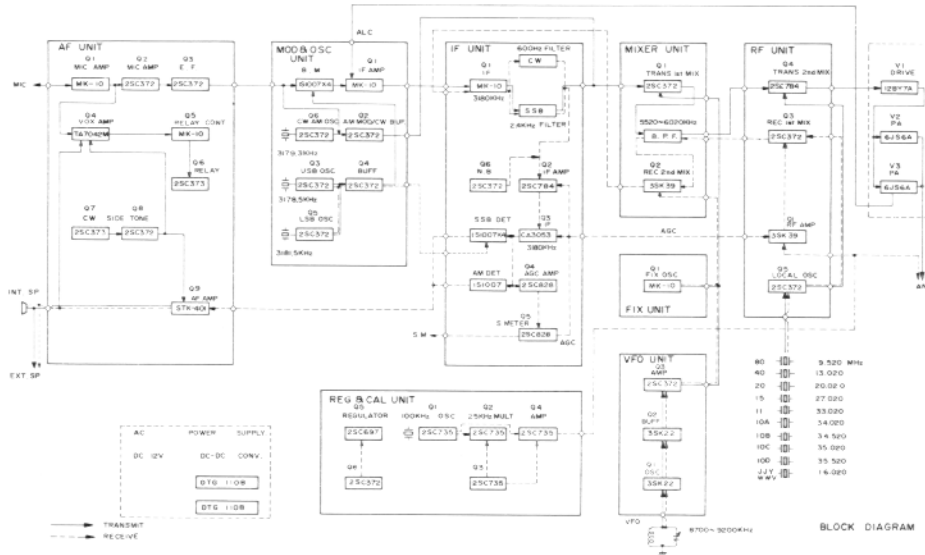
AF UNIT

Q1 MIC AMP
MK-10
Q2 MIC AMP
2SC372
Q3 E F
2SC372
MIC
Q4 VOX AMP
TA7042M
Q5 RELAY CONT
MK-10
Q6 RELAY
2SC373
Q7 CW
Q8 SIDE TONE
2SC373
2SC372
Q9 AF AMP
STK-401
INT. SP
EXT. SP

ALC

MOD & OSC UNIT
B. M
1S1007X4
Q1 IF AMP
MK-10
Q6 CW AM OSC
2SC372
Q2 AM MOD/CW BUF
2SC372
3179.3KHz
Q3 USB OSC
2SC372
Q4 BUFF
2SC372
3178.5KHz
Q5 LSB OSC
2SC372
3181.5KHz

IF UNIT
600Hz FILTER
CW
Q1 IF
MK-10
3180KHz
SSB
2.4KHz FILTER
Q6 N.B
2SC372
Q2 IF AMP
2SC784
SSB DET
1S1007X4
Q3 IF
CA3053
3180KHz
AM DET
1S1007
Q4 AGC AMP
2SC828
Q5 S METER
2SC828
S M
AGC

MIXER UNIT
Q1 TRANS 1st MIX
2SC372
5520~6020KHz
B. P. F.
Q2 REC 2nd MIX
3SK39

AGC

FIX UNIT
Q1 FIX OSC
MK-10

RF UNIT
Q4 TRANS 2nd MIX
2SC784
Q3 REC 1st MIX
2SC372
Q1 RF AMP
3SK39
Q5 LOCAL OSC
2SC372

V1 DRIVE
12BY7A
V2 PA
6JS6A
V3 PA
6JS6A

VFO UNIT
Q3 AMP
2SC372
Q2 BUFF
3SK22
Q1 OSC
3SK22
VFO
8700~9200KHz

| 80 | 9.520 MHz |
|---|---|
| 40 | 13.020 |
| 20 | 20.020 |
| 15 | 27.020 |
| 11 | 33.020 |
| 10A | 34.020 |
| 10B | 34.520 |
| 10C | 35.020 |
| 10D | 35.520 |
| JJY WWV | 14.020 |

REG & CAL UNIT
Q5 REGULATOR
2SC697
Q1 100KHz OSC
2SC735
Q2 25KHz MULT
2SC735
Q4 AMP
2SC735
Q6
2SC372
Q3
2SC735

AC POWER SUPPLY
DC 12V DC-DC CONV.
DTG 1108
DTG 1108

TRANSMIT
RECEIVE

BLOCK DIAGRAM